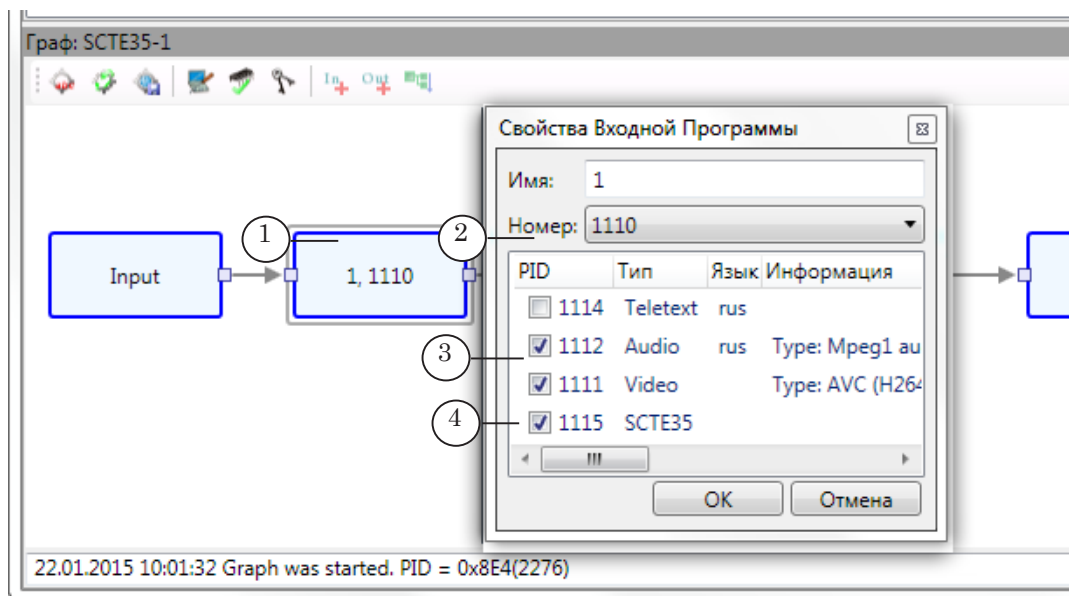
Граф: SCTE35-1

In Out

Input

1, 1110

Свойства Входной Программы

Имя: 1

Номер: 1110

| PID | Тип | Язык | Информация |
|---|---|---|---|
| 1114 | Teletext | rus | |
| 1112 | Audio | rus | Type: Mpeg1 au |
| 1111 | Video | | Type: AVC (H264 |
| 1115 | SCTE35 | | |

OK

Отмена

1
2
3
4

22.01.2015 10:01:32 Graph was started. PID = 0x8E4(2276)